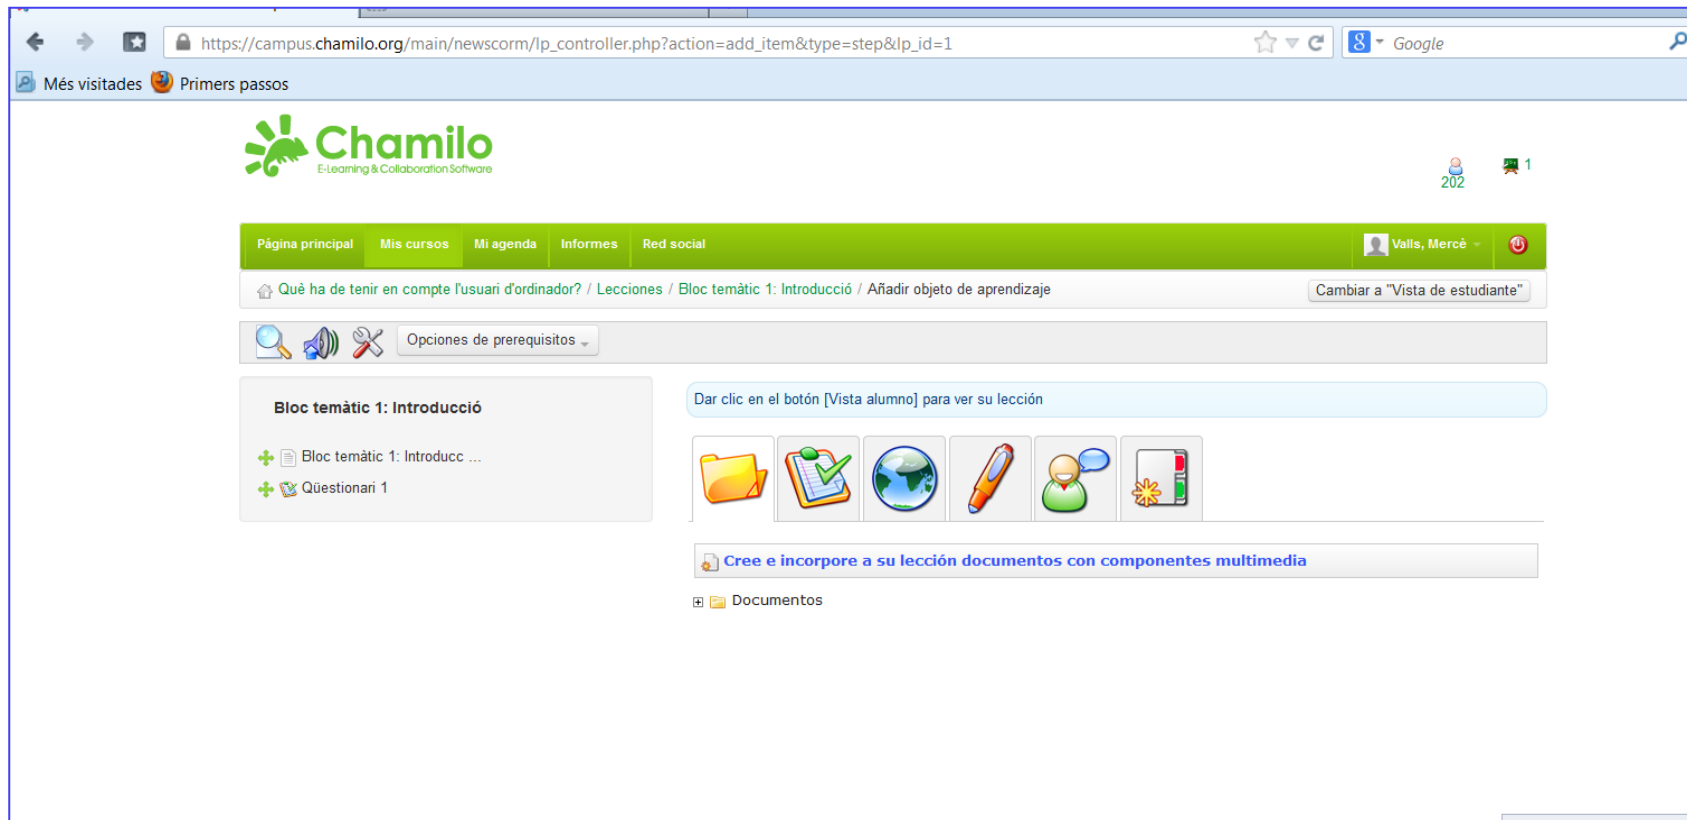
https://campus.chamilo.org/main/newscorm/lp_controller.php?action=add_item&type=step&lp_id=1

Google

Més visitades Primers passos

Chamilo
E-Learning & Collaboration Software

202 1

Página principal Mis cursos Mi agenda Informes Red social Valls, Mercè

Què ha de tenir en compte l'usuari d'ordinador? / Lecciones / Bloc temàtic 1: Introducció / Añadir objeto de aprendizaje

Cambiar a "Vista de estudiante"

Opciones de prerequisitos

Bloc temàtic 1: Introducció

Bloc temàtic 1: Introducc ...

Qüestionari 1

Dar clic en el botón [Vista alumno] para ver su lección

Cree e incorpore a su lección documentos con componentes multimedia

Documentos